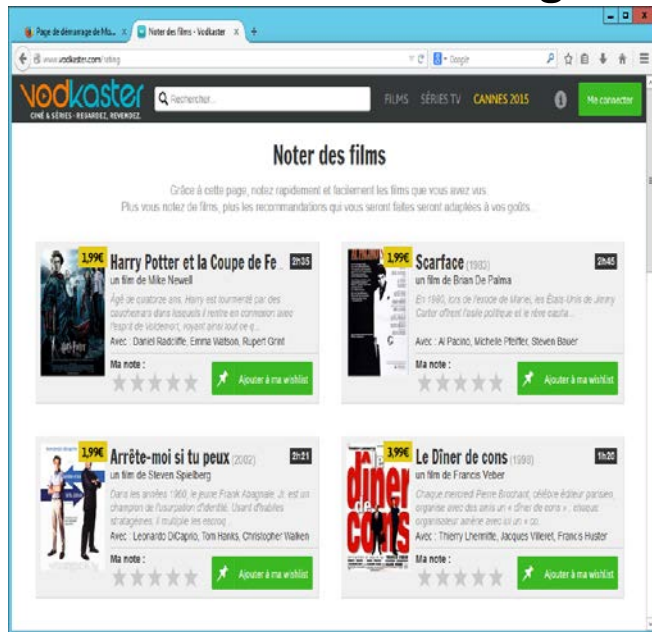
Page de démarrage de Mo... × Noter des films - Vodkaster × +

www.vodkaster.com/rating

Google

vodkaster
CINÉ & SÉRIES - REGARDEZ, REVENDEZ.

Rechercher...

FILMS SÉRIES TV CANNES 2015

Me connecter

Noter des films

Grâce à cette page, notez rapidement et facilement les films que vous avez vus.
Plus vous notez de films, plus les recommandations qui vous seront faites seront adaptées à vos goûts.

1,99€ Harry Potter et la Coupe de Fe... 2h35
un film de Mike Newell
Âgé de quatorze ans, Harry est tourmenté par des cauchemars dans lesquels il entre en connexion avec l'esprit de Voldemort, voyant ainsi tout ce q...
Avec : Daniel Radcliffe, Emma Watson, Rupert Grint
Ma note :
Ajouter à ma wishlist

1,99€ Scarface (1983) 2h45
un film de Brian De Palma
En 1980, lors de l'exode de Mariel, les États-Unis de Jimmy Carter offrent l'asile politique et le rêve capita...
Avec : Al Pacino, Michelle Pfeiffer, Steven Bauer
Ma note :
Ajouter à ma wishlist

1,99€ Arrête-moi si tu peux (2002) 2h21
un film de Steven Spielberg
Dans les années 1960, le jeune Frank Abagnale Jr. est un champion de l'usurpation d'identité. Usant d'habiles stratagèmes, il multiplie les escroq...
Avec : Leonardo DiCaprio, Tom Hanks, Christopher Walken
Ma note :
Ajouter à ma wishlist

3,99€ Le Dîner de cons (1998) 1h20
un film de Francis Veber
Chaque mercredi Pierre Brochant, célèbre éditeur parisien organise avec des amis un « dîner de cons », chaque organisateur amène avec lui un « co...
Avec : Thierry Lhermitte, Jacques Villeret, Francis Huster
Ma note :
Ajouter à ma wishlist